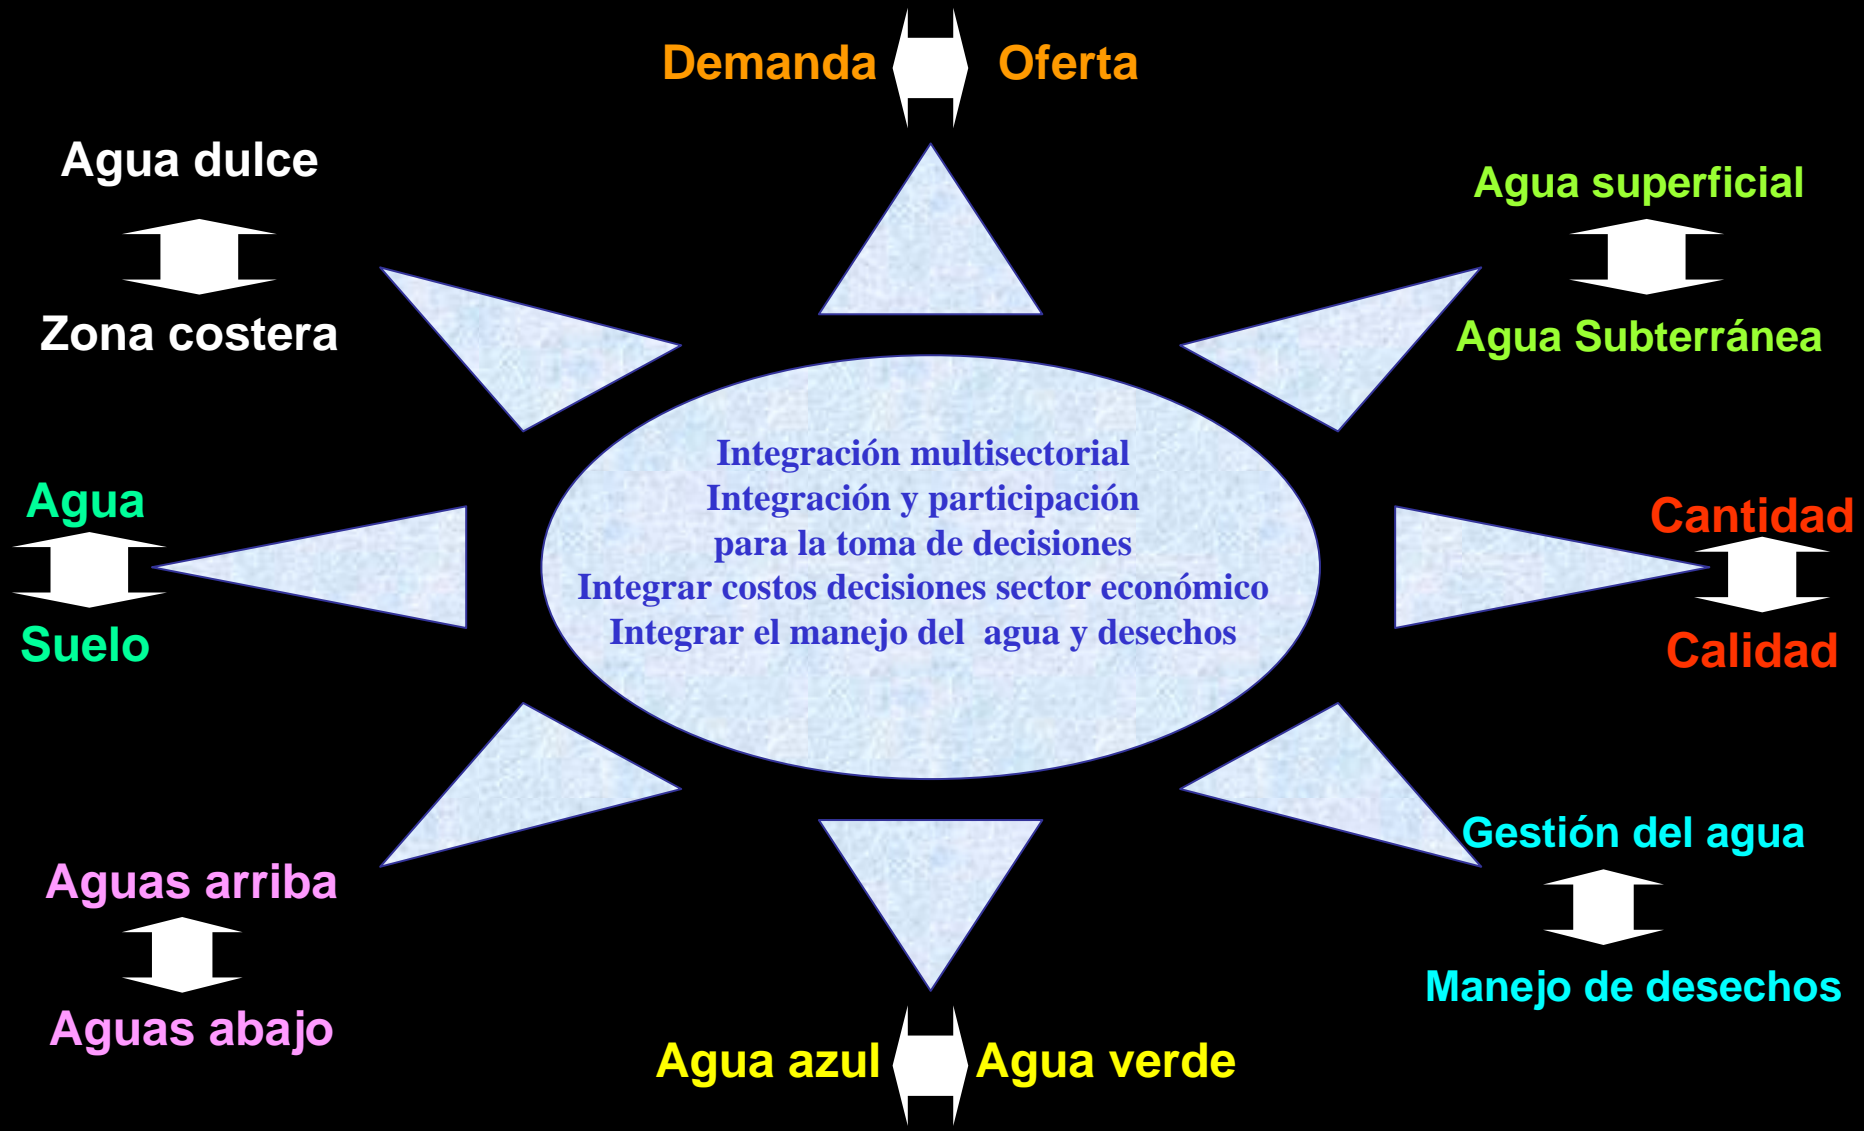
Demanda Oferta

Agua dulce

Zona costera

Agua superficial

Agua Subterránea

Integración multisectorial
Integración y participación
para la toma de decisiones
Integrar costos decisiones sector económico
Integrar el manejo del agua y desechos

Agua

Suelo

Cantidad

Calidad

Gestión del agua

Manejo de desechos

Aguas arriba

Aguas abajo

Agua azul Agua verde